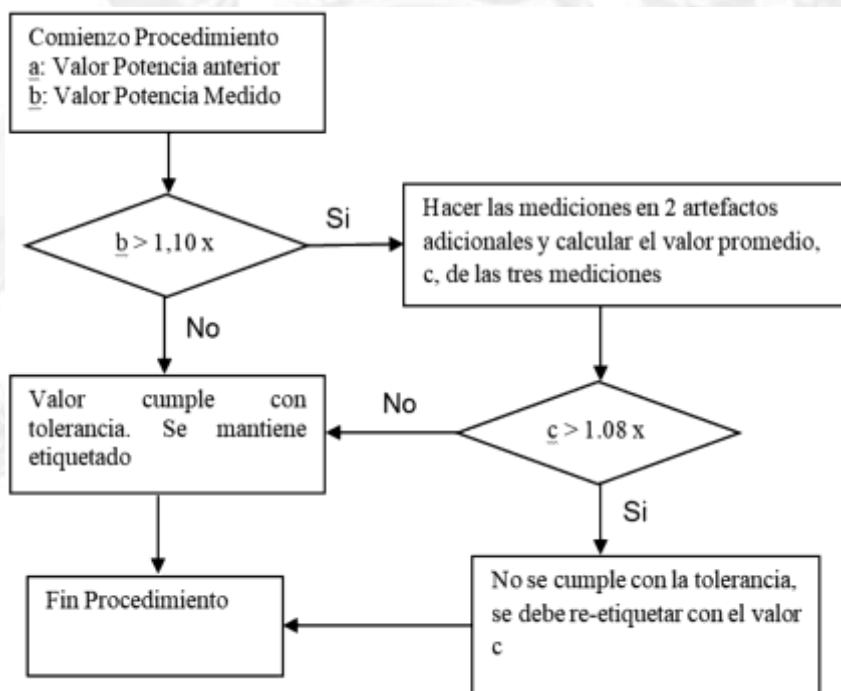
Comienzo Procedimiento
a: Valor Potencia anterior
b: Valor Potencia Medido

b > 1,10 x

Si

Hacer las mediciones en 2 artefactos adicionales y calcular el valor promedio, c, de las tres mediciones

No

Valor cumple con tolerancia. Se mantiene etiquetado

No

c > 1.08 x

Si

Fin Procedimiento

No se cumple con la tolerancia, se debe re-etiquetar con el valor c